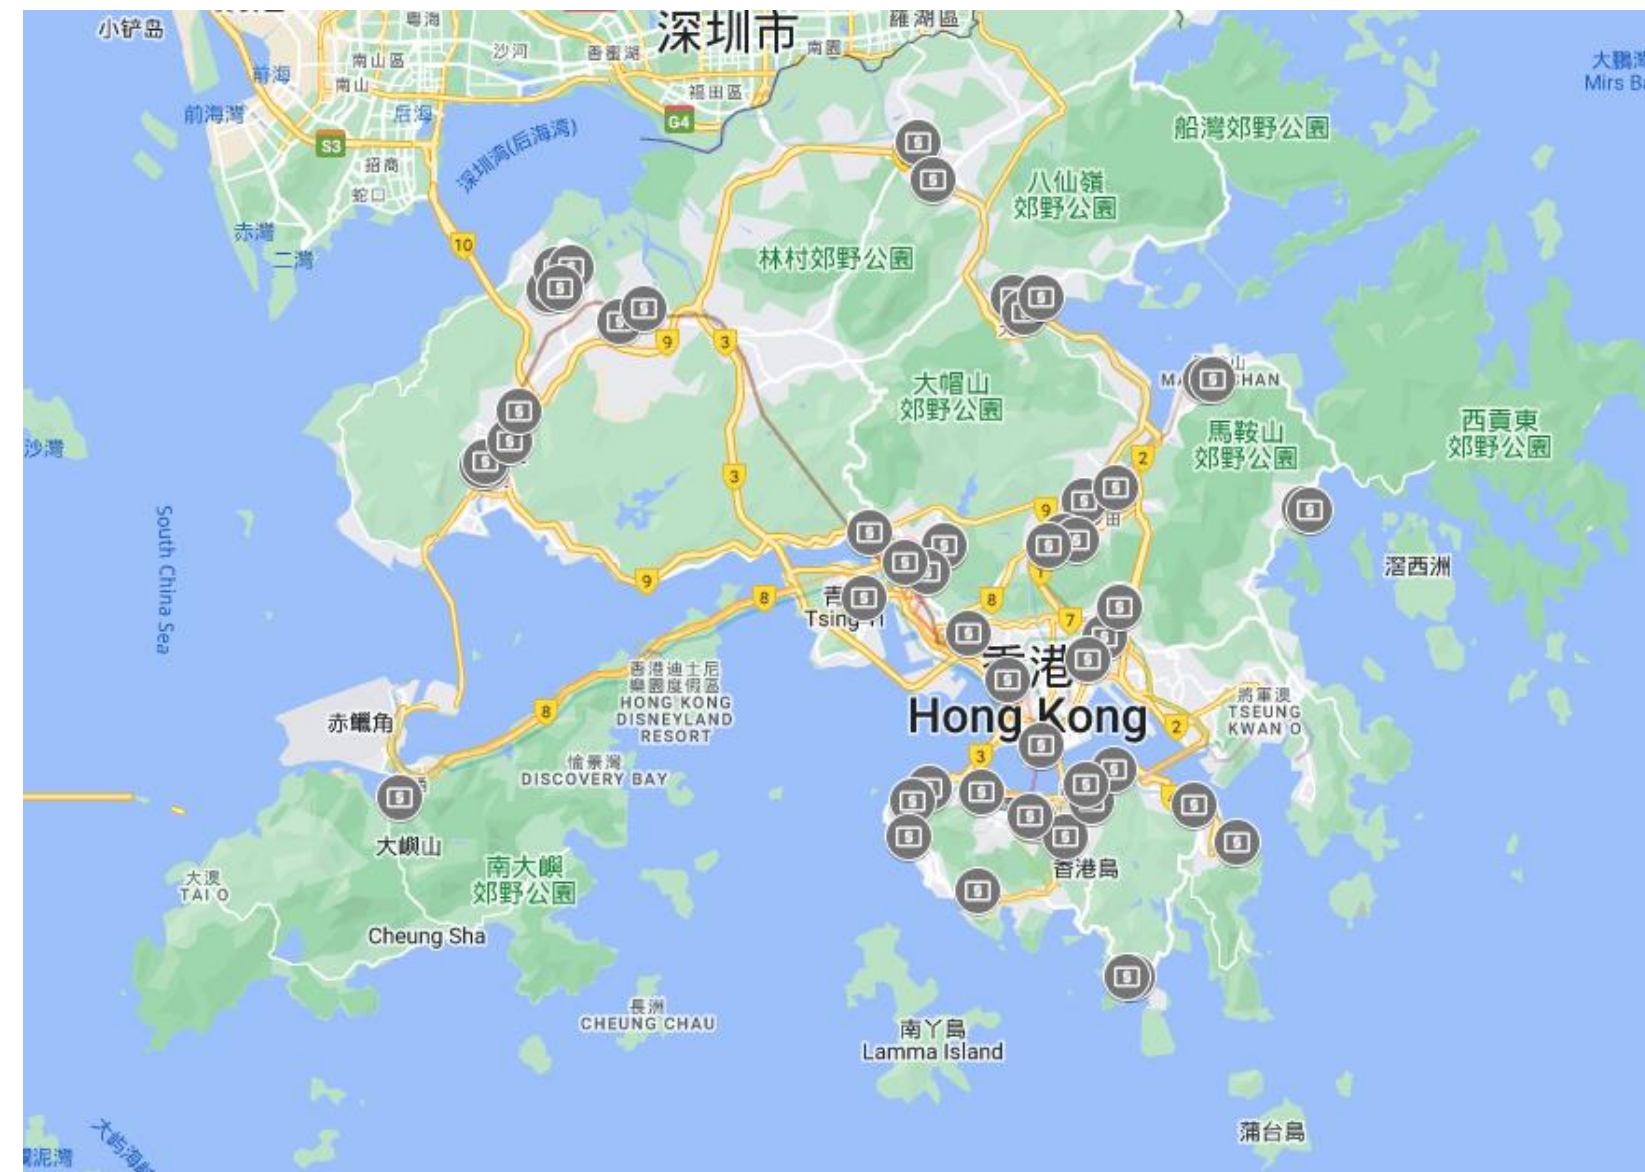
小铲岛
粤海
深圳市
羅湖區
南山區
沙河
香蜜湖
南園
福田區
前海
南山
后海
前海灣
S3
G4
深圳湾(后海湾)
招商
蛇口
赤灣
二灣
10
大鵬灣
Mirs Ba
船灣郊野公園
八仙嶺
郊野公園
林村郊野公園
9
3
大帽山
郊野公園
MA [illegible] SHAN
馬鞍山
郊野公園
西貢東
郊野公園
沙灣
South China Sea
2
9
3
滘西洲
9
8
青
Tsing Yi
8
7
香港
Hong Kong
香港迪士尼
樂園度假區
HONG KONG
DISNEYLAND
RESORT
赤鱲角
8
將軍澳
TSEUNG
KWAN O
2
3
愉景灣
DISCOVERY BAY
大嶼山
南大嶼
郊野公園
香港島
大澳
TAI O
Cheung Sha
長洲
CHEUNG CHAU
南丫島
Lamma Island
蒲台島
泥灣
大屿海